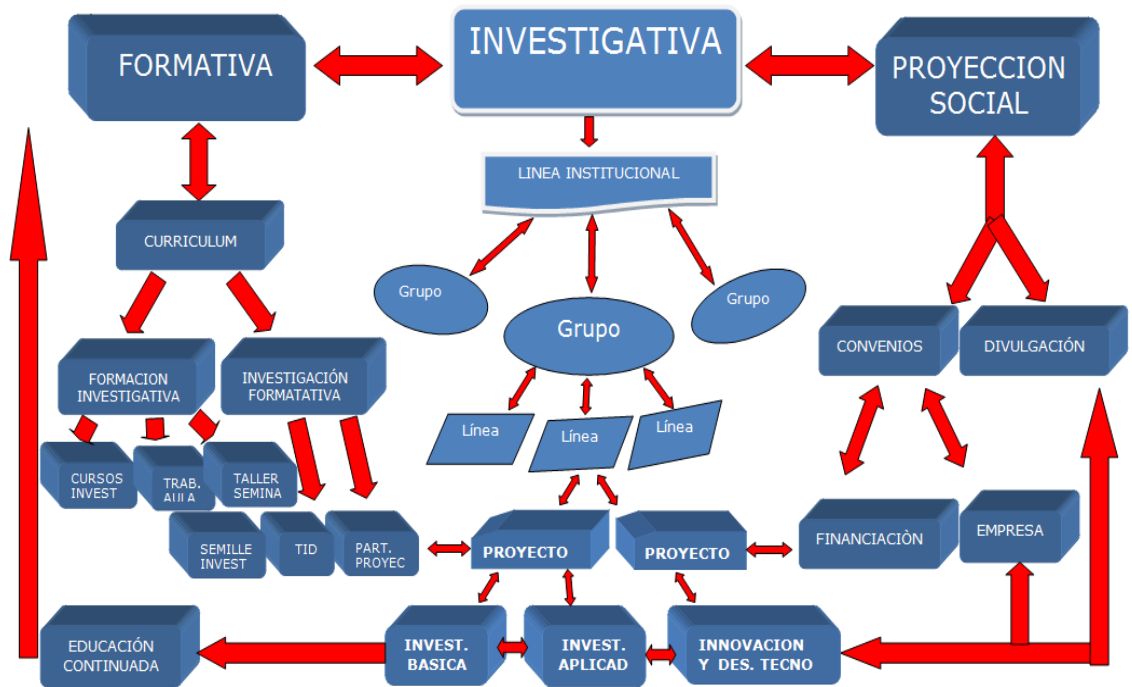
FORMATIVA

INVESTIGATIVA

PROYECCION SOCIAL

LINEA INSTITUCIONAL

CURRICULUM

Grupo

Grupo

Grupo

FORMACION INVESTIGATIVA

INVESTIGACIÓN FORMATATIVA

CONVENIOS

DIVULGACIÓN

Línea

Línea

Línea

CURSOS INVEST

TRAB. AULA

TALLER SEMINA

SEMILLE INVEST

TID

PART. PROYEC

PROYECTO

PROYECTO

FINANCIACIÒN

EMPRESA

EDUCACIÓN CONTINUADA

INVEST. BASICA

INVEST. APLICAD

INNOVACION Y DES. TECNO